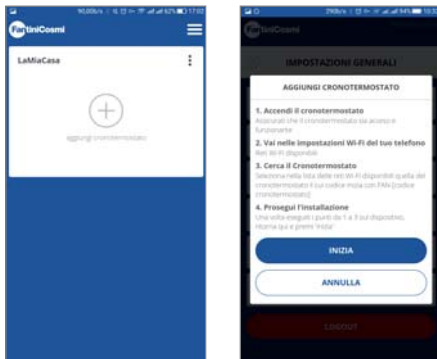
FantiniCosmi

LaMiaCasa

aggiungi cronotermostato

FantiniCosmi

IMPOSTAZIONI GENERALI

AGGIUNGI CRONOTERMOSTATO

1. Accendi il cronotermostato
Assicurati che il cronotermostato sia acceso e funzionante

2. Vai nelle impostazioni Wi-Fi del tuo telefono
Reti Wi-Fi disponibili

3. Cerca il Cronotermostato
Seleziona nella lista delle reti Wi-Fi disponibili quella del cronotermostato il cui codice inizia con FAN [codice cronotermostato]

4. Prosegui l'installazione
Una volta eseguiti i punti da 1 a 3 sul dispositivo, ritorna qui e premi 'inizia'

INIZIA

ANNULLA

LOGOUT